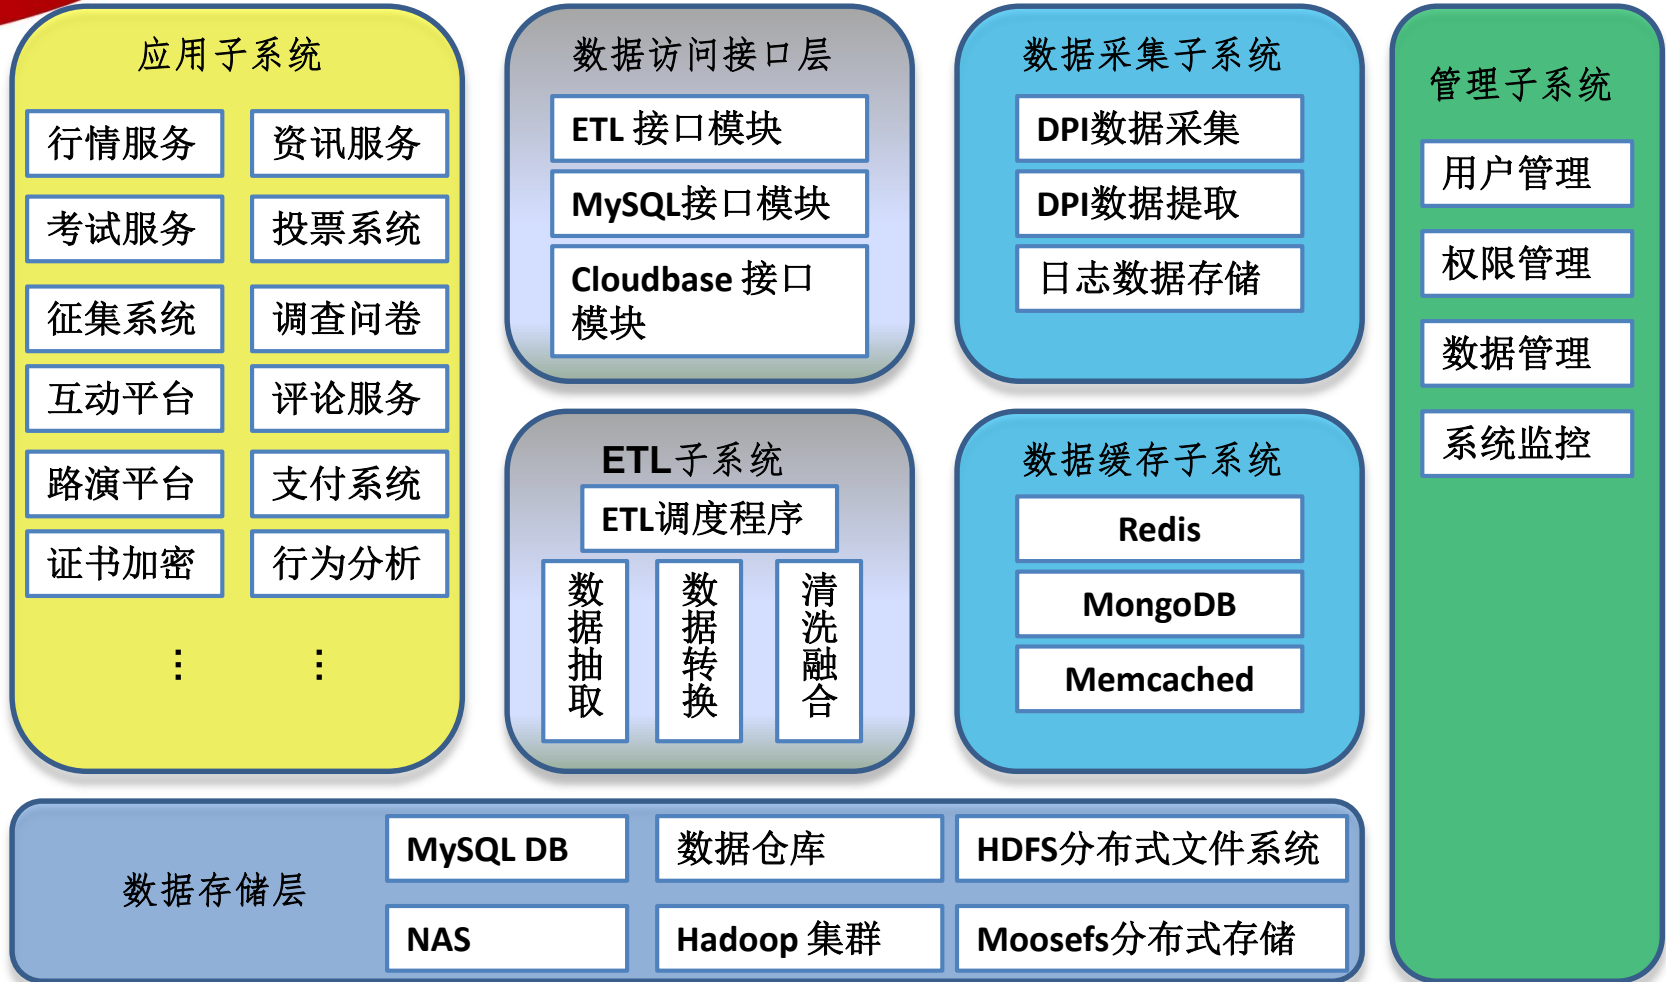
应用子系统

行情服务
资讯服务
考试服务
投票系统
征集系统
调查问卷
互动平台
评论服务
路演平台
支付系统
证书加密
行为分析
⋮
⋮

数据访问接口层

ETL 接口模块
MySQL接口模块
Cloudbase 接口模块

数据采集子系统

DPI数据采集
DPI数据提取
日志数据存储

管理子系统

用户管理
权限管理
数据管理
系统监控

ETL子系统

ETL调度程序
数据抽取
数据转换
清洗融合

数据缓存子系统

Redis
MongoDB
Memcached

数据存储层

MySQL DB
数据仓库
HDFS分布式文件系统
NAS
Hadoop 集群
Moosefs分布式存储